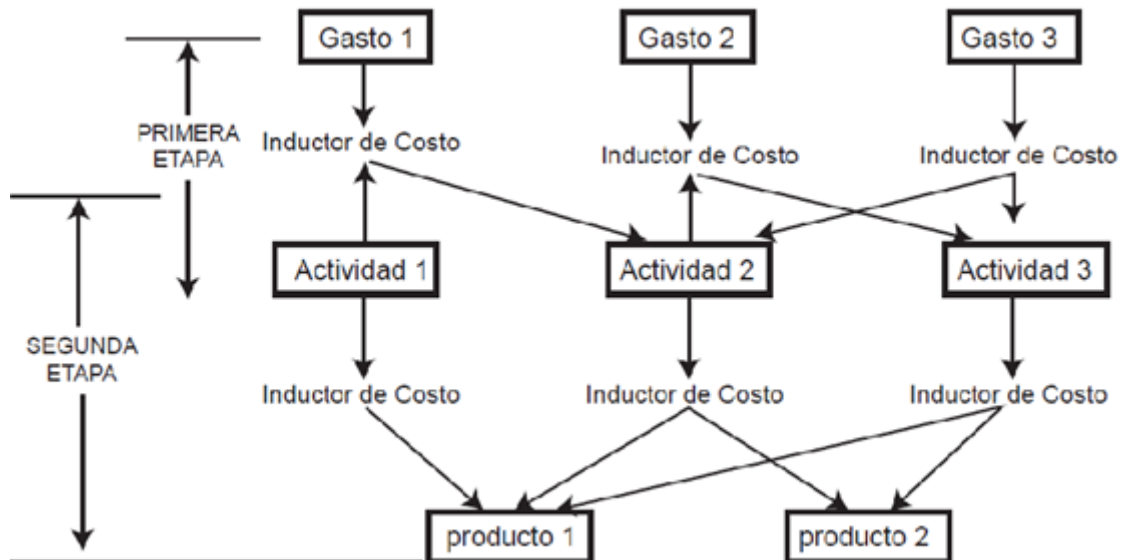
Gasto 1
Gasto 2
Gasto 3
PRIMERA ETAPA
Inductor de Costo
Inductor de Costo
Inductor de Costo
SEGUNDA ETAPA
Actividad 1
Actividad 2
Actividad 3
Inductor de Costo
Inductor de Costo
Inductor de Costo
producto 1
producto 2